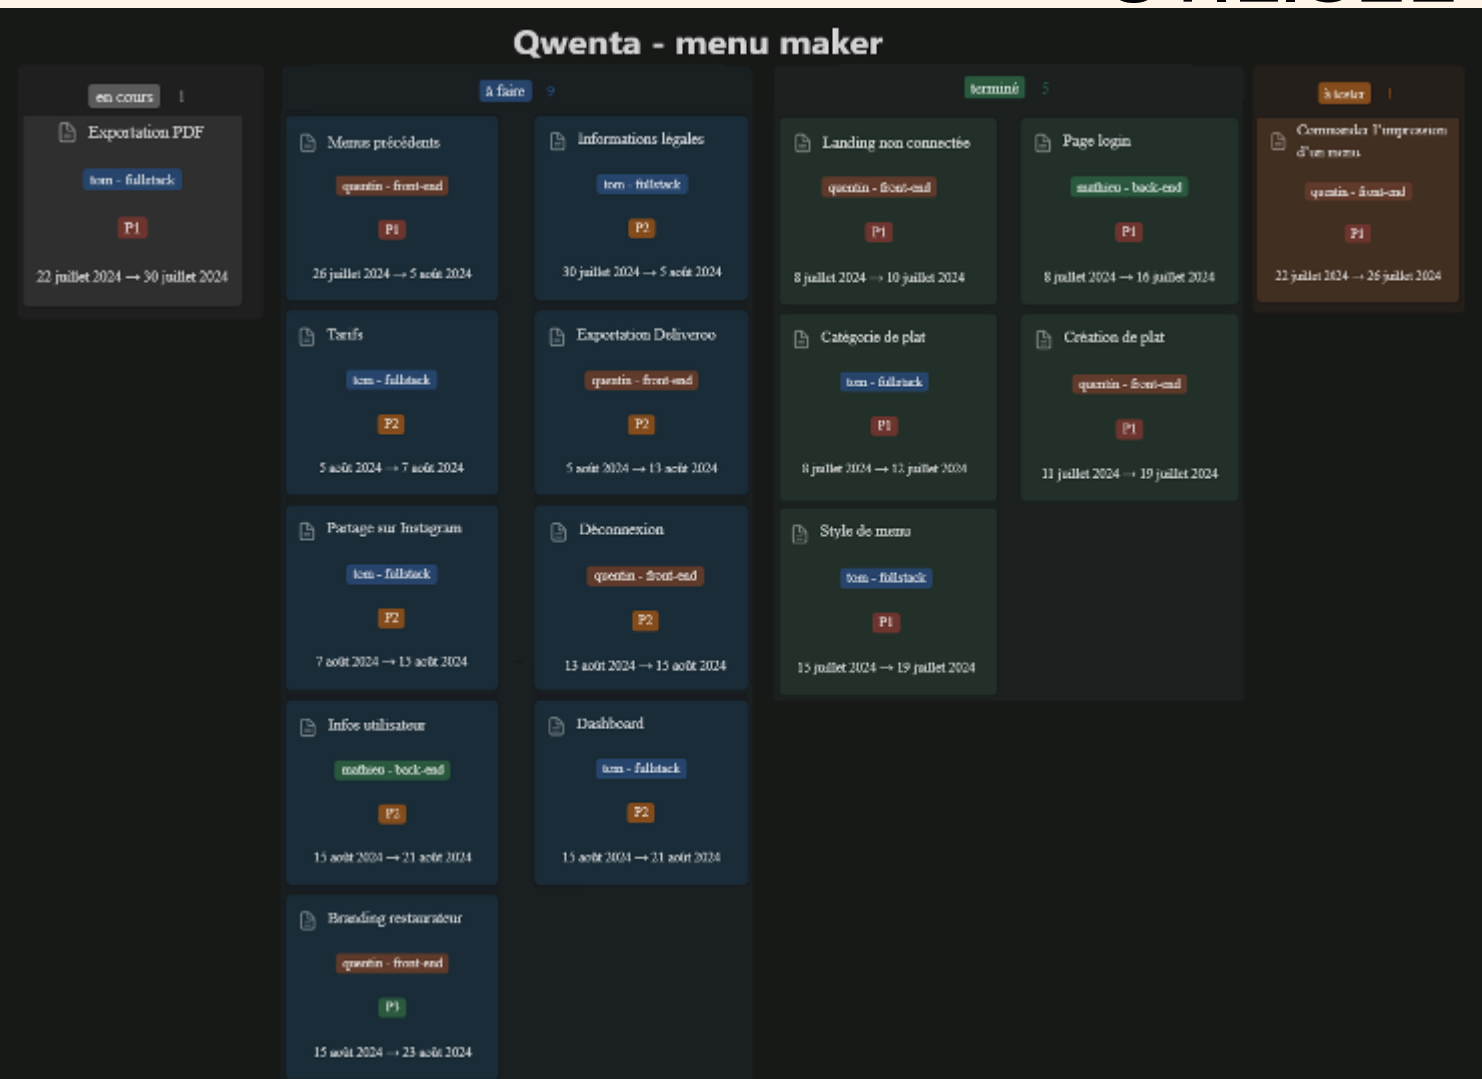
Qwenta - menu maker

en cours 1

Exportation PDF
tom - fullstack
P1
22 juillet 2024 → 30 juillet 2024

à faire 9

Menus précédents
quentin - front-end
P1
26 juillet 2024 → 5 août 2024

Informations légales
tom - fullstack
P2
30 juillet 2024 → 5 août 2024

Tarifs
tom - fullstack
P2
5 août 2024 → 7 août 2024

Exportation Deliveroo
quentin - front-end
P2
5 août 2024 → 13 août 2024

Partage sur Instagram
tom - fullstack
P2
7 août 2024 → 13 août 2024

Déconnexion
quentin - front-end
P2
13 août 2024 → 15 août 2024

Infos utilisateur
mathieu - back-end
P2
15 août 2024 → 21 août 2024

Dashboard
tom - fullstack
P2
15 août 2024 → 21 août 2024

Branding restaurateur
quentin - front-end
P3
15 août 2024 → 23 août 2024

terminé 5

Landing non connectée
quentin - front-end
P1
8 juillet 2024 → 10 juillet 2024

Page login
mathieu - back-end
P1
8 juillet 2024 → 16 juillet 2024

Catégorie de plat
tom - fullstack
P1
8 juillet 2024 → 12 juillet 2024

Création de plat
quentin - front-end
P1
11 juillet 2024 → 19 juillet 2024

Style de menu
tom - fullstack
P1
15 juillet 2024 → 19 juillet 2024

à tester 1

Commander l'impression d'un menu
quentin - front-end
P1
22 juillet 2024 → 26 juillet 2024